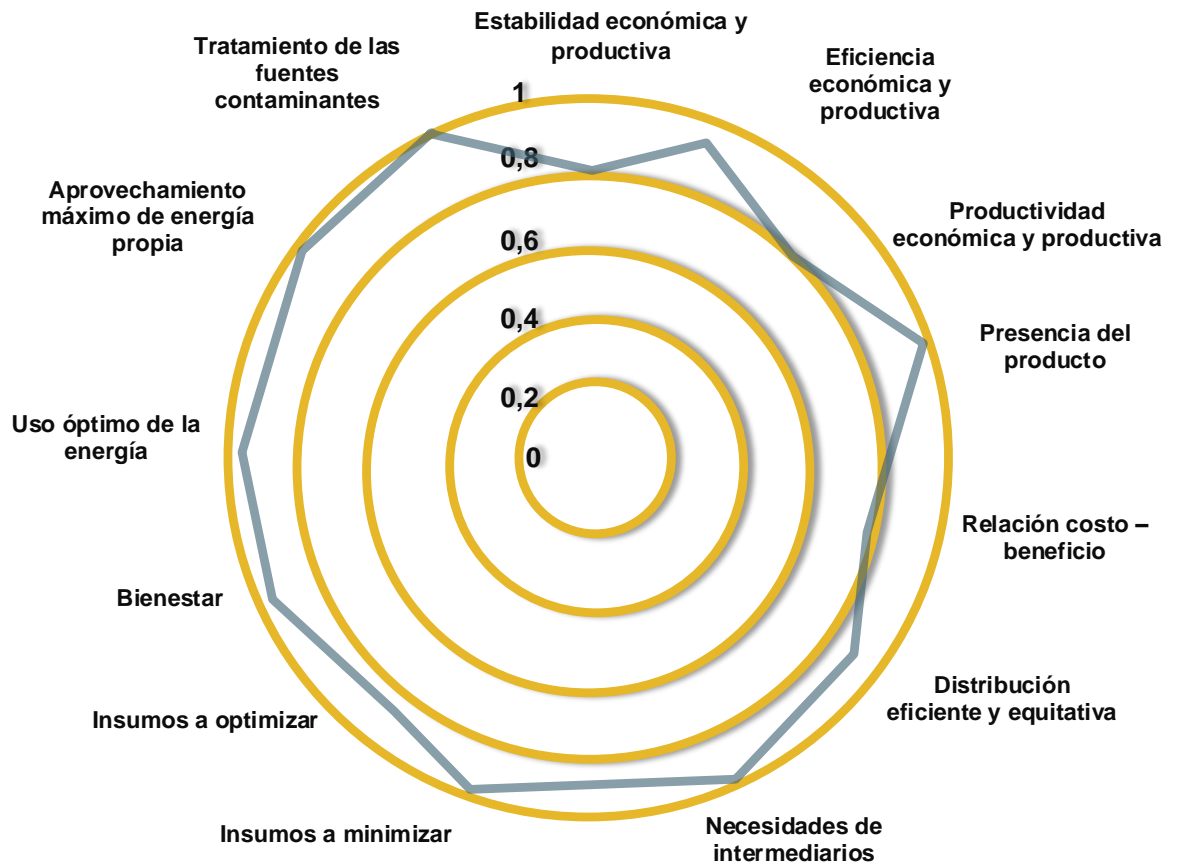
Estabilidad económica y productiva

Eficiencia económica y productiva

Productividad económica y productiva

Presencia del producto

Relación costo – beneficio

Distribución eficiente y equitativa

Necesidades de intermediarios

Insumos a minimizar

Insumos a optimizar

Bienestar

Uso óptimo de la energía

Aprovechamiento máximo de energía propia

Tratamiento de las fuentes contaminantes

1
0,8
0,6
0,4
0,2
0